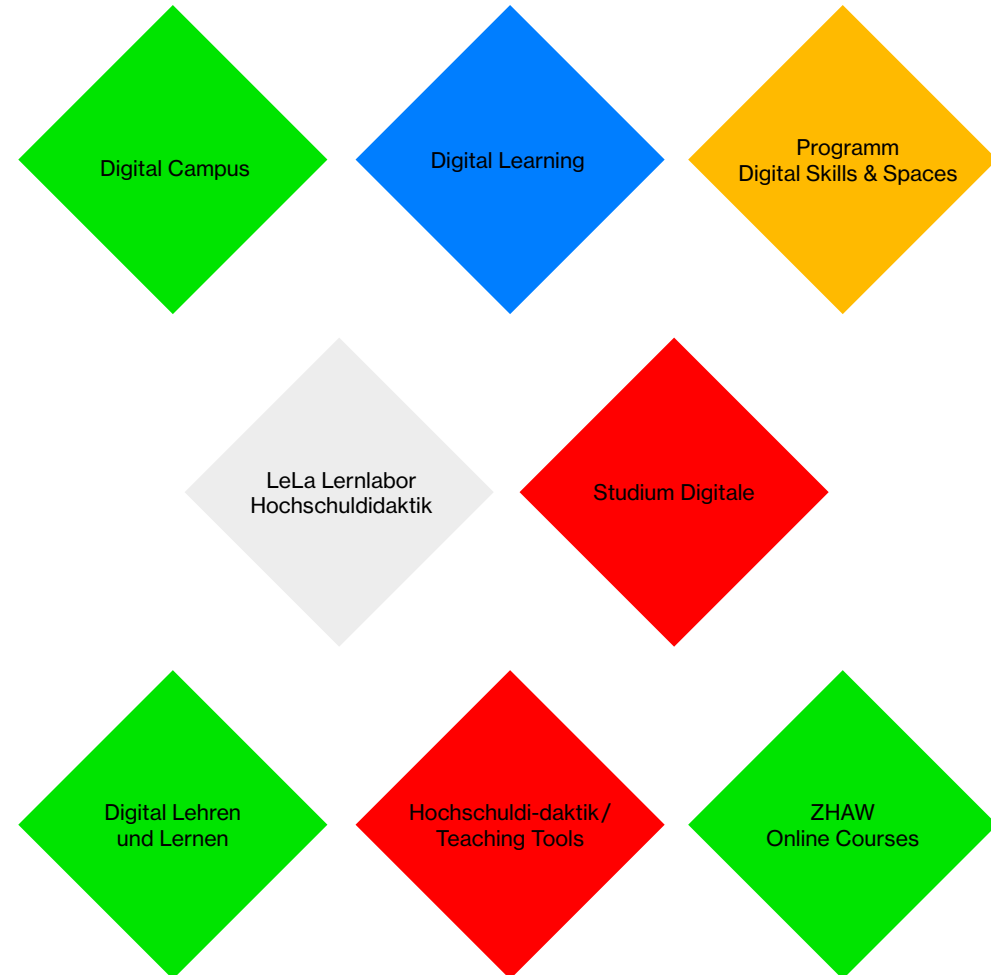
Digital Campus

Digital Learning

Programm
Digital Skills & Spaces

LeLa Lernlabor
Hochschuldidaktik

Studium Digitale

Digital Lehren
und Lernen

Hochschuldi-daktik/
Teaching Tools

ZHAW
Online Courses